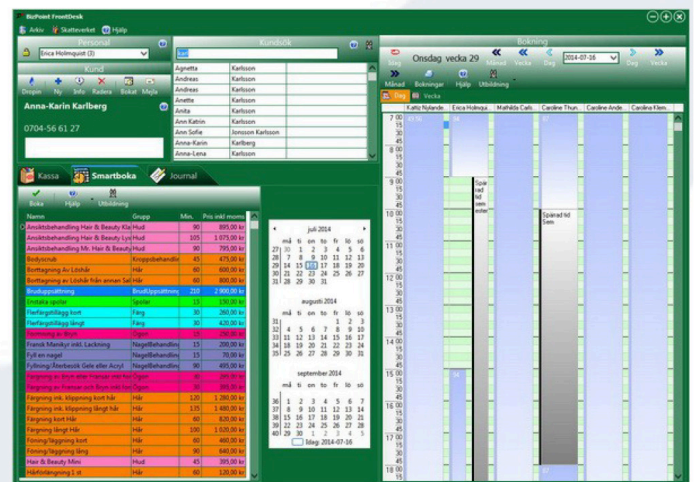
BizPoint FrontDesk

Arkiv Skatteverket Hjälp

Personal

Erica Holmquist (3)

Kund

Dropin Ny Info Radera Bokat Mejla

Anna-Karin Karlberg

0704-56 61 27

Kundsök

| | |
|---|---|
| Agnetta | Karlsson |
| Andreas | Karlsson |
| Andreas | Karlsson |
| Andreas | Karlsson |
| Anette | Karlsson |
| Anita | Karlsson |
| Ann Katrin | Karlsson |
| Ann Sofie | Jonsson Karlsson |
| Anna-Karin | Karlberg |
| Anna-Lena | Karlsson |

Kassa Smartboka Journal

Boka Hjälp Utbildning

| Namn | Grupp | Min. | Pris inkl moms |
|---|---|---|---|
| Ansiktsbehandling Hair & Beauty Kla | Hud | 90 | 895,00 kr |
| Ansiktsbehandling Hair & Beauty Lyx | Hud | 105 | 1 075,00 kr |
| Ansiktsbehandling Mr. Hair & Beauty | Hud | 90 | 795,00 kr |
| Bodyscrub | Kroppsbehandlin | 45 | 475,00 kr |
| Borttagning Av Löshår | Hår | 60 | 690,00 kr |
| Borttagning Av Löshår från annan Sal | Hår | 60 | 800,00 kr |
| Brudsuppsättning | BrudUppsättning | 210 | 2 900,00 kr |
| Enstaka spolar | Spolar | 15 | 150,00 kr |
| Flerfärgstillägg kort | Färg | 30 | 280,00 kr |
| Flerfärgstillägg långt | Färg | 30 | 420,00 kr |
| Formning av Bryn | Ögon | 15 | 200,00 kr |
| Franck Manikyr inkl. Lackning | NagelBehandlin | 15 | 200,00 kr |
| Fyll en nagel | NagelBehandlin | 15 | 70,00 kr |
| Fyllning/Återbesök Gele eller Acryl | NagelBehandlin | 90 | 495,00 kr |
| Färgning av Bryn eller Fransar inkl for | Ögon | 30 | 260,00 kr |
| Färgning av Fransar och Bryn inkl for | Ögon | 30 | 395,00 kr |
| Färgning inkl. klippning kort Hår | Hår | 120 | 1 280,00 kr |
| Färgning inkl. klippning långt hår | Hår | 135 | 1 480,00 kr |
| Färgning kort Hår | Hår | 60 | 820,00 kr |
| Färgning långt Hår | Hår | 100 | 1 020,00 kr |
| Föning/läggning kort | Hår | 60 | 460,00 kr |
| Föning/läggning lång | Hår | 90 | 640,00 kr |
| Hair & Beauty Mini | Hud | 45 | 385,00 kr |
| Hårförlängning 1 st | Hår | 60 | 0,00 kr |

juli 2014
| må | ti | on | to | fr | lö | sö |
|---|---|---|---|---|---|---|
| 27 | 30 | 1 | 2 | 3 | 4 | 5 | 6 |
| 28 | 7 | 8 | 9 | 10 | 11 | 12 | 13 |
| 29 | 14 | 15 | 16 | 17 | 18 | 19 | 20 |
| 30 | 21 | 22 | 23 | 24 | 25 | 26 | 27 |
| 31 | 28 | 29 | 30 | 31 | | | |

augusti 2014
| må | ti | on | to | fr | lö | sö |
|---|---|---|---|---|---|---|
| 31 | | | | | 1 | 2 | 3 |
| 32 | 4 | 5 | 6 | 7 | 8 | 9 | 10 |
| 33 | 11 | 12 | 13 | 14 | 15 | 16 | 17 |
| 34 | 18 | 19 | 20 | 21 | 22 | 23 | 24 |
| 35 | 25 | 26 | 27 | 28 | 29 | 30 | 31 |

september 2014
| må | ti | on | to | fr | lö | sö |
|---|---|---|---|---|---|---|
| 36 | 1 | 2 | 3 | 4 | 5 | 6 | 7 |
| 37 | 8 | 9 | 10 | 11 | 12 | 13 | 14 |
| 38 | 15 | 16 | 17 | 18 | 19 | 20 | 21 |
| 39 | 22 | 23 | 24 | 25 | 26 | 27 | 28 |
| 40 | 29 | 30 | | | | | |

Idag: 2014-07-16

Bokning

Idag Onsdag vecka 29 Månad Vecka Dag 2014-07-16 Dag Vecka

Månad Bokningar Hjälp Utbildning

Dag Vecka

Kattis Nylande... Erica Holmqui... Mathilda Carls... Caroline Thun... Caroline Ande... Caroline Klem...

7 00 15 30 45 8 00 15 30 45 9 00 15 30 45 10 00 15 30 45 11 00 15 30 45 12 00 15 30 45 13 00 15 30 45 14 00 15 30 45 15 00 15 30 45 16 00 15 30 45 17 00

Spärrad tid Sem ester

Spärrad tid Sem